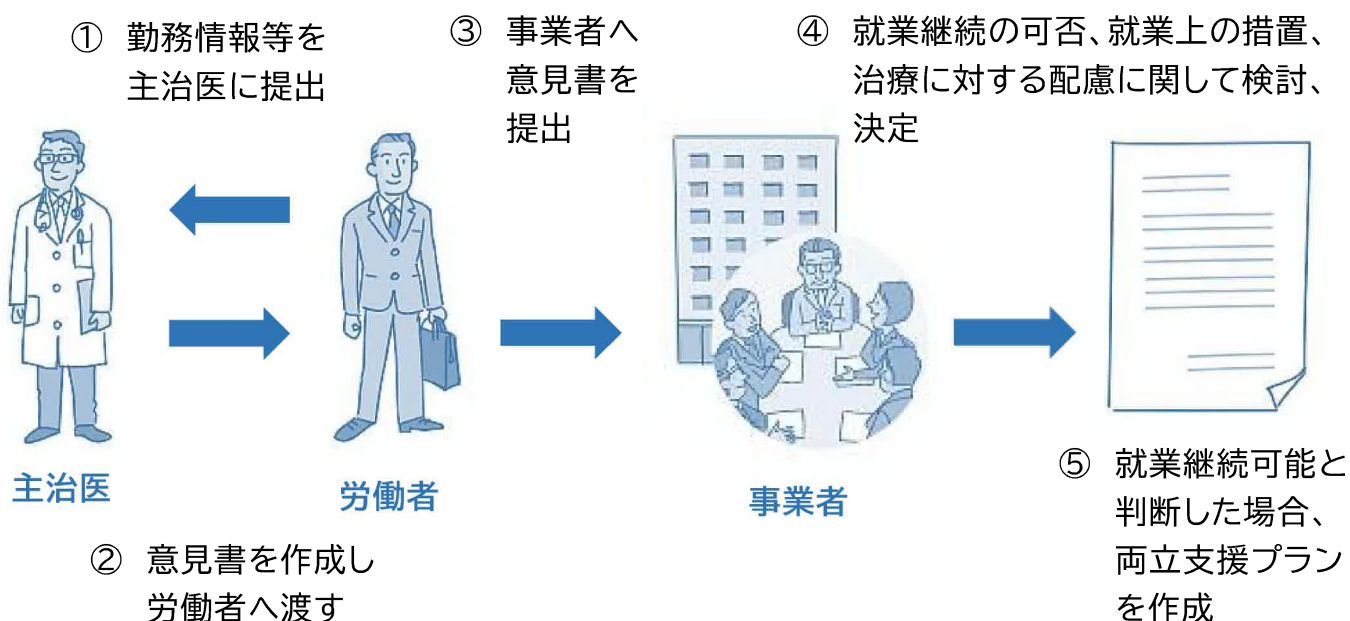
① 勤務情報等を主治医に提出

③ 事業者へ意見書を提出

④ 就業継続の可否、就業上の措置、治療に対する配慮に関して検討、決定

主治医

労働者

事業者

⑤ 就業継続可能と判断した場合、両立支援プランを作成

② 意見書を作成し労働者へ渡す